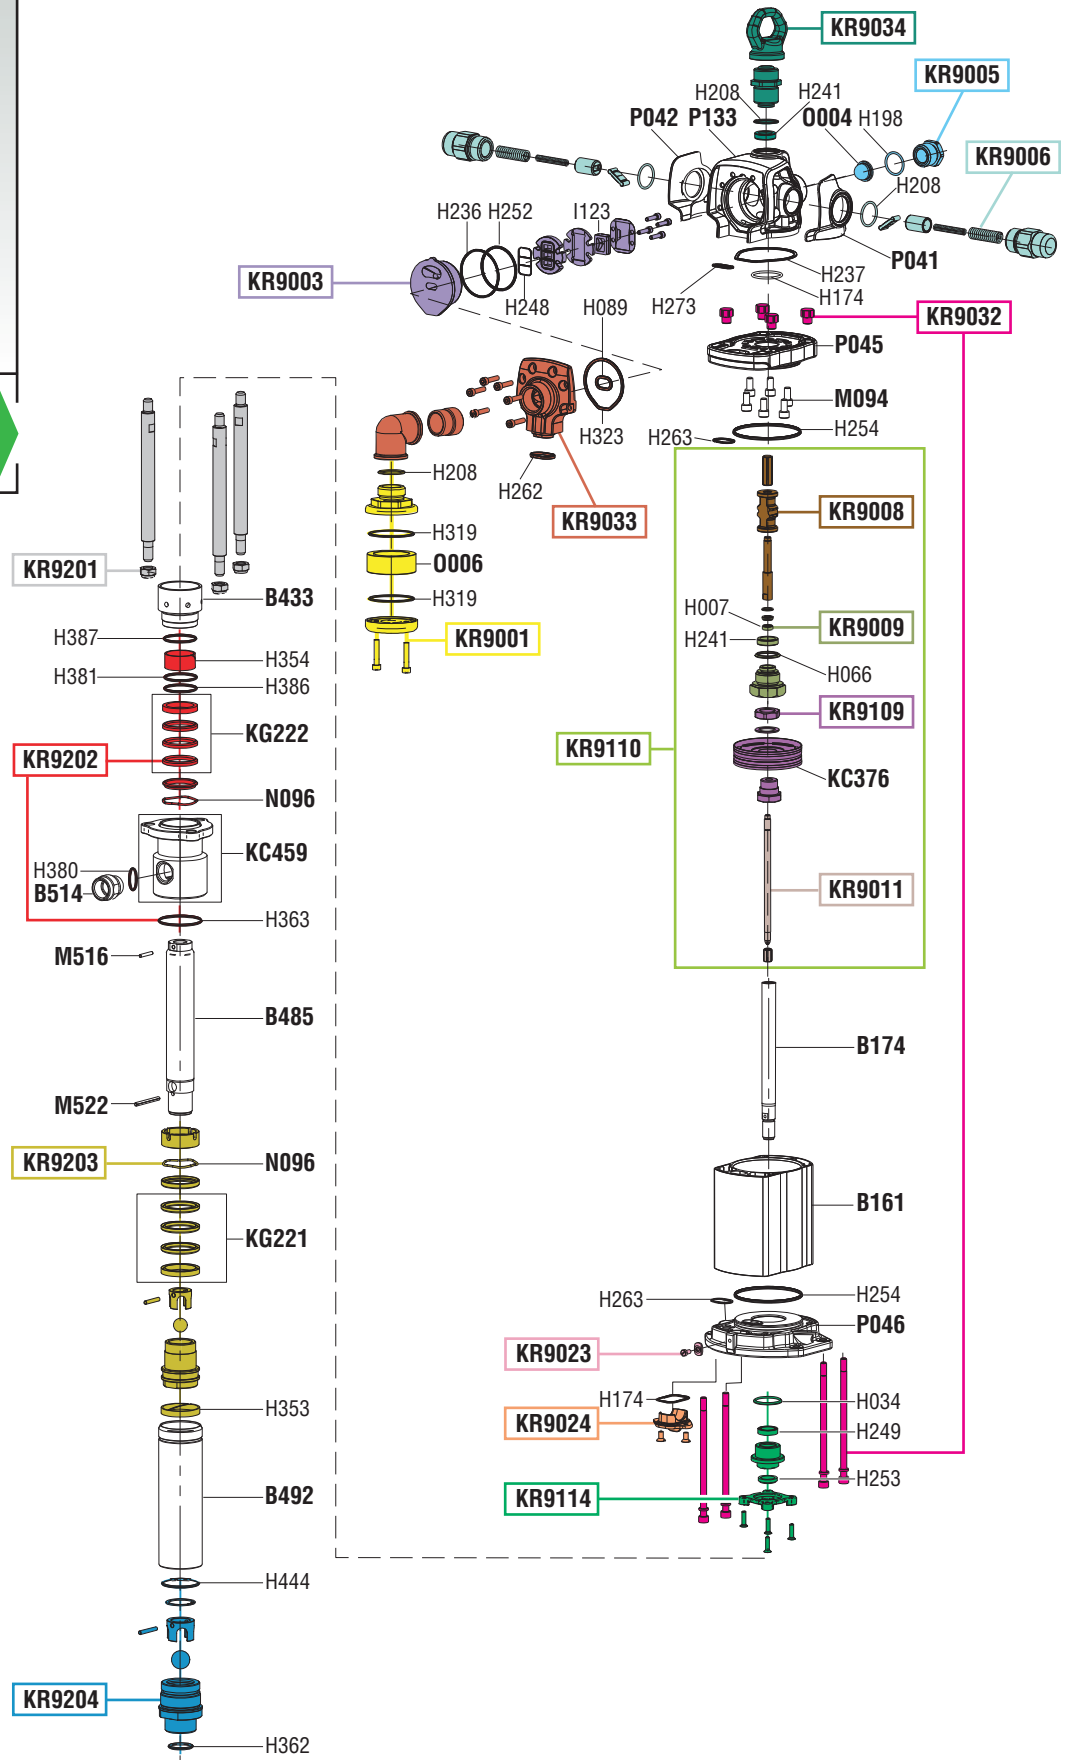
KR9034
KR9005
H208
H241
P042 P133
0004 H198
KR9006
H208
H236 H252
I123
P041
KR9003
H237
H248
H089
H273
H174
KR9032
P045
M094
H254
H323
H263
H208
H262
KR9033
KR9008
H319
0006
H319
KR9001
H007
KR9009
H241
H066
KR9109
KR9110
KC376
KR9011
KR9201
B433
H387
H354
H381
H386
KG222
KR9202
N096
KC459
H380
B514
H363
M516
B485
B174
M522
KR9203
N096
B161
KG221
H263
H254
P046
KR9023
H174
H034
KR9024
H249
H253
KR9114
H353
B492
H444
KR9204
H362